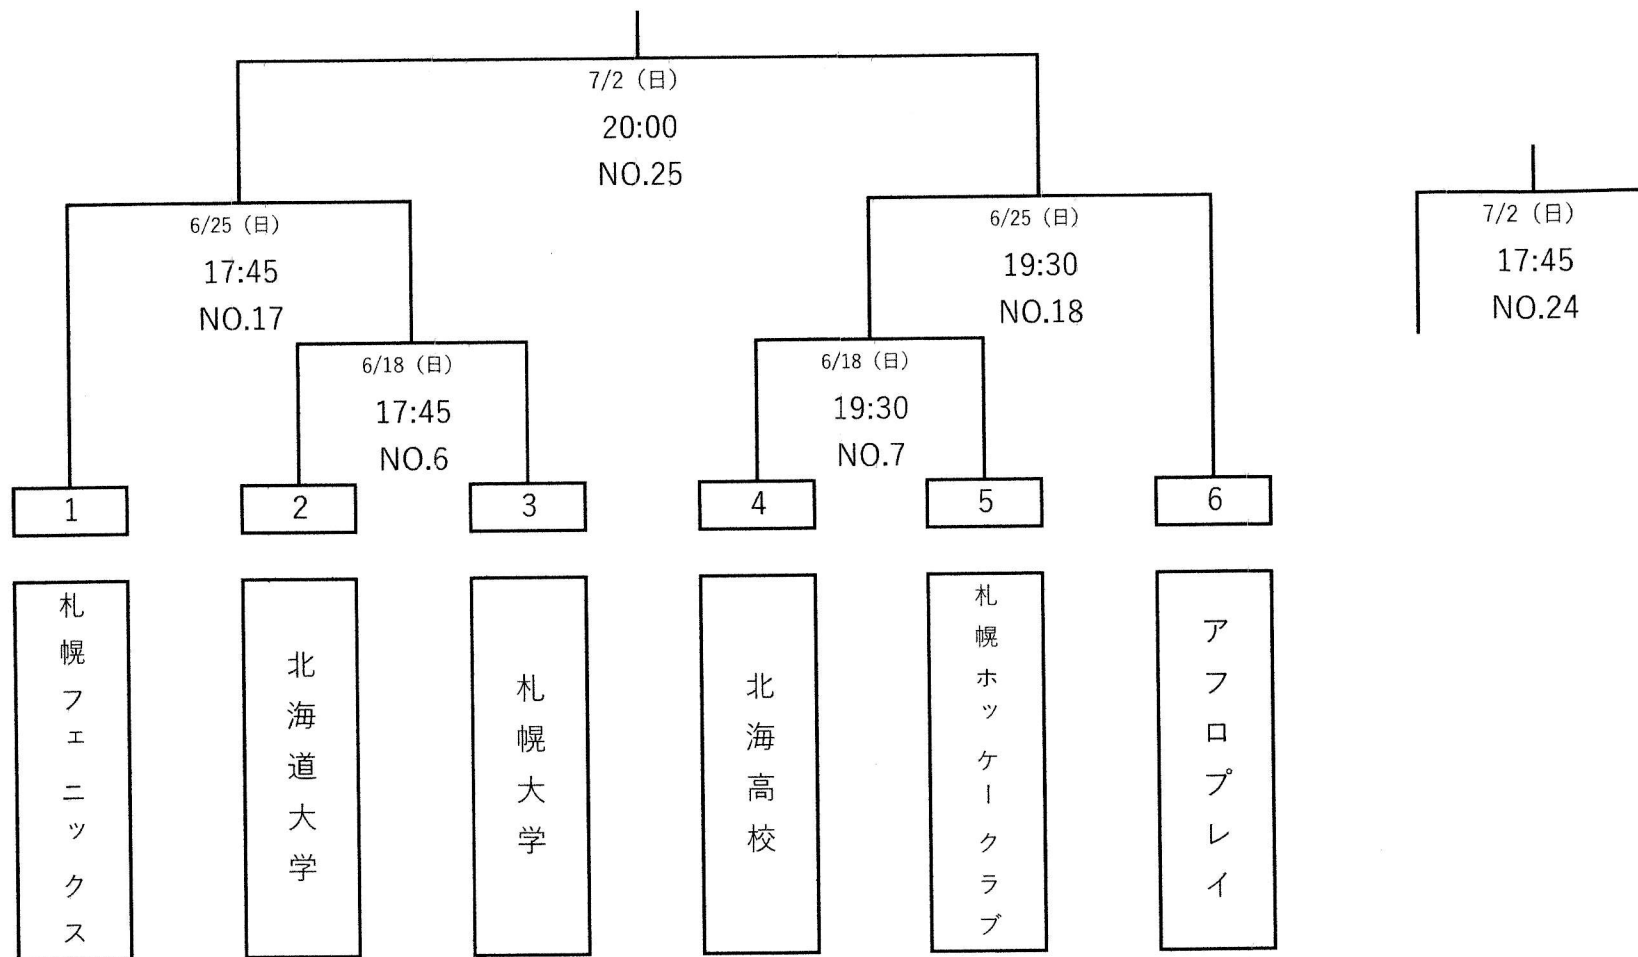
7/2（日）
20:00
NO.25

6/25（日）
17:45
NO.17

6/25（日）
19:30
NO.18

7/2（日）
17:45
NO.24

6/18（日）
17:45
NO.6

6/18（日）
19:30
NO.7

1
2
3
4
5
6

札幌フェニックス
北海道大学
札幌大学
北海高校
札幌ホッケークラブ
アフロプレイ